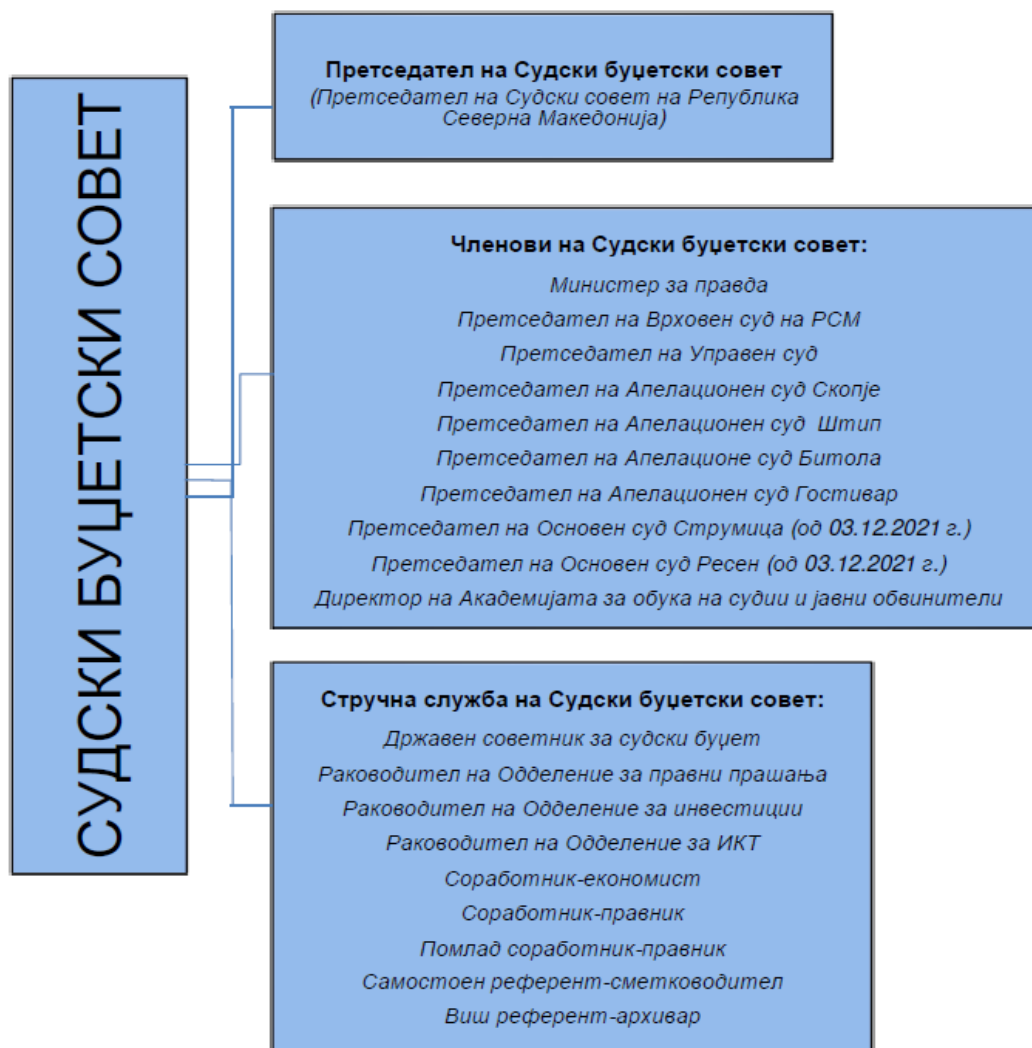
СУДСКИ БУЏЕТСКИ СОВЕТ

Претседател на Судски буџетски совет
(Претседател на Судски совет на Република Северна Македонија)

Членови на Судски буџетски совет:
Министер за правда
Претседател на Врховен суд на РСМ
Претседател на Управен суд
Претседател на Апелационен суд Скопје
Претседател на Апелационен суд Штип
Претседател на Апелационе суд Битола
Претседател на Апелационен суд Гостивар
Претседател на Основен суд Струмица (од 03.12.2021 г.)
Претседател на Основен суд Ресен (од 03.12.2021 г.)
Директор на Академијата за обука на судии и јавни обвинители

Стручна служба на Судски буџетски совет:
Државен советник за судски буџет
Раководител на Одделение за правни прашања
Раководител на Одделение за инвестиции
Раководител на Одделение за ИКТ
Соработник-економист
Соработник-правник
Помлад соработник-правник
Самостоен референт-сметководител
Виш референт-архивар